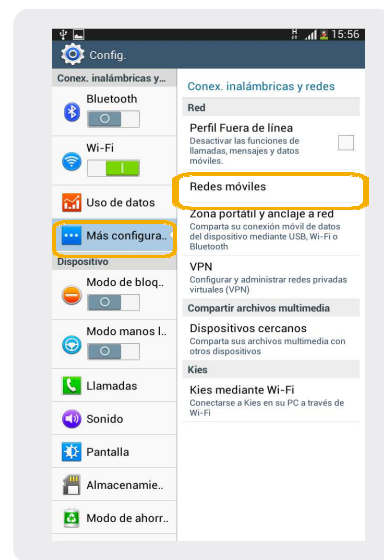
15:56

Config.

Conex. inalámbricas y...

Bluetooth

Wi-Fi

Uso de datos

Más configura..

Dispositivo

Modo de bloq..

Modo manos l..

Llamadas

Sonido

Pantalla

Almacenamie..

Modo de ahorr..

Conex. inalámbricas y redes

Red

Perfil Fuera de línea
Desactivar las funciones de llamadas, mensajes y datos móviles.

Redes móviles

Zona portátil y anclaje a red
Comparta su conexión móvil de datos del dispositivo mediante USB, Wi-Fi o Bluetooth

VPN
Configurar y administrar redes privadas virtuales (VPN)

Compartir archivos multimedia

Dispositivos cercanos
Comparta sus archivos multimedia con otros dispositivos

Kies

Kies mediante Wi-Fi
Conectarse a Kies en su PC a través de Wi-Fi